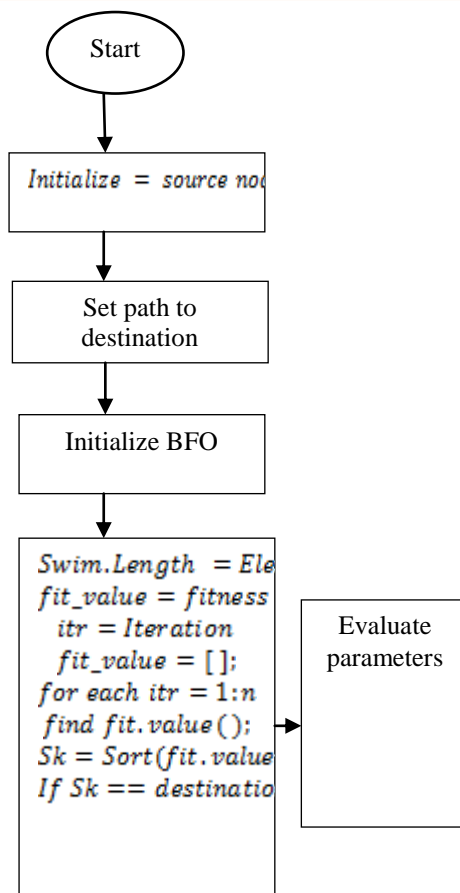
Start

$Initialize\ =\ source\ no$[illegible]

Set path to destination

Initialize BFO

$Swim.Length\ =Ele$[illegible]
$fit\_value = fitness$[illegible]
$itr = Iteration$
$fit\_value = [\ ];$
$for\ each\ itr = 1{:}n$
$find\ fit.value();$
$Sk = Sort(fit.value$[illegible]
$If\ Sk == destinatio$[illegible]

Evaluate parameters